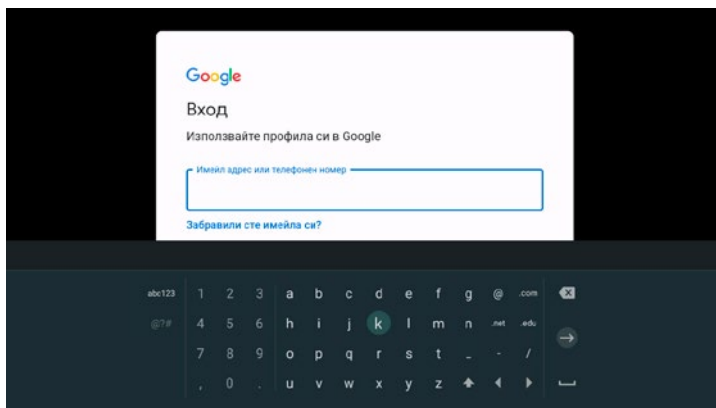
Google
Вход
Използвайте профила си в Google

Имейл адрес или телефонен номер

Забравили сте имейла си?

abc123 1 2 3 a b c d e f g @ .com
@?# 4 5 6 h i j k l m n .net .edu
7 8 9 o p q r s t _ - /
, 0 . u v w x y z